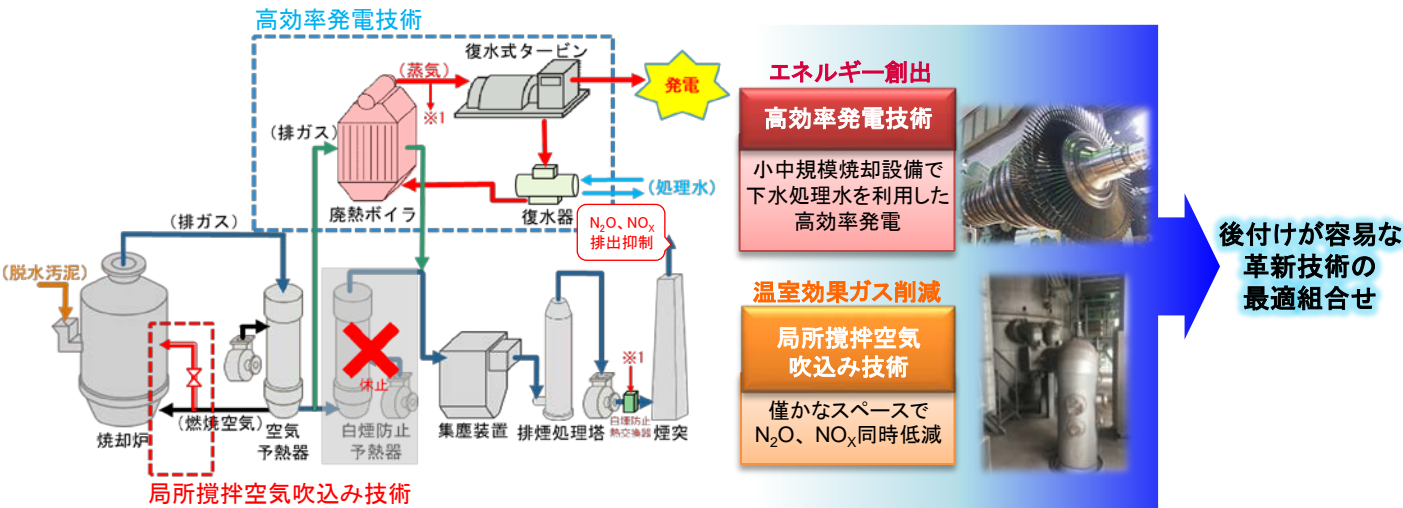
高効率発電技術

復水式タービン

（蒸気）

※1

発電

（排ガス）

（処理水）

廃熱ボイラ

復水器

（排ガス）

$N_2O$、$NO_X$ 排出抑制

（脱水汚泥）

休止

※1

白煙防止熱交換器

（燃焼空気）

焼却炉

空気予熱器

白煙防止予熱器

集塵装置

排煙処理塔

煙突

局所撹拌空気吹込み技術

エネルギー創出

高効率発電技術

小中規模焼却設備で下水処理水を利用した高効率発電

温室効果ガス削減

局所撹拌空気吹込み技術

僅かなスペースで $N_2O$、$NO_X$同時低減

後付けが容易な革新技術の最適組合せ